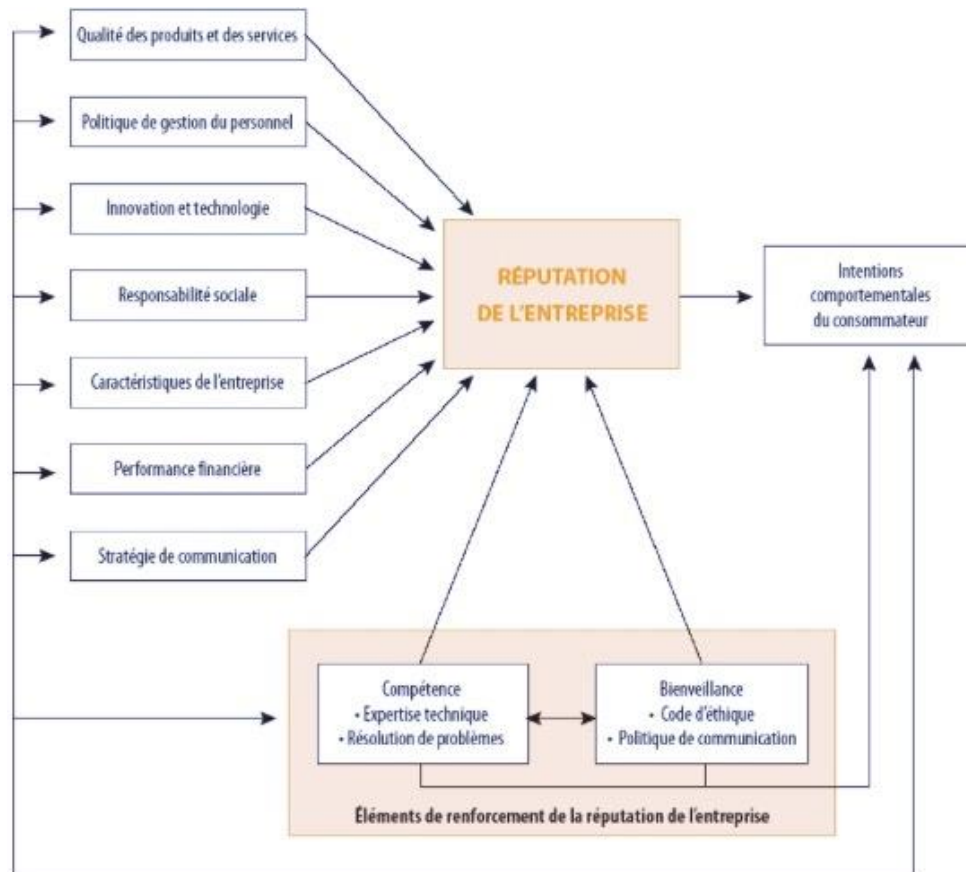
Qualité des produits et des services

Politique de gestion du personnel

Innovation et technologie

Responsabilité sociale

Caractéristiques de l'entreprise

Performance financière

Stratégie de communication

RÉPUTATION DE L'ENTREPRISE

Intentions comportementales du consommateur

Compétence
• Expertise technique
• Résolution de problèmes

Bienveillance
• Code d'éthique
• Politique de communication

Éléments de renforcement de la réputation de l'entreprise